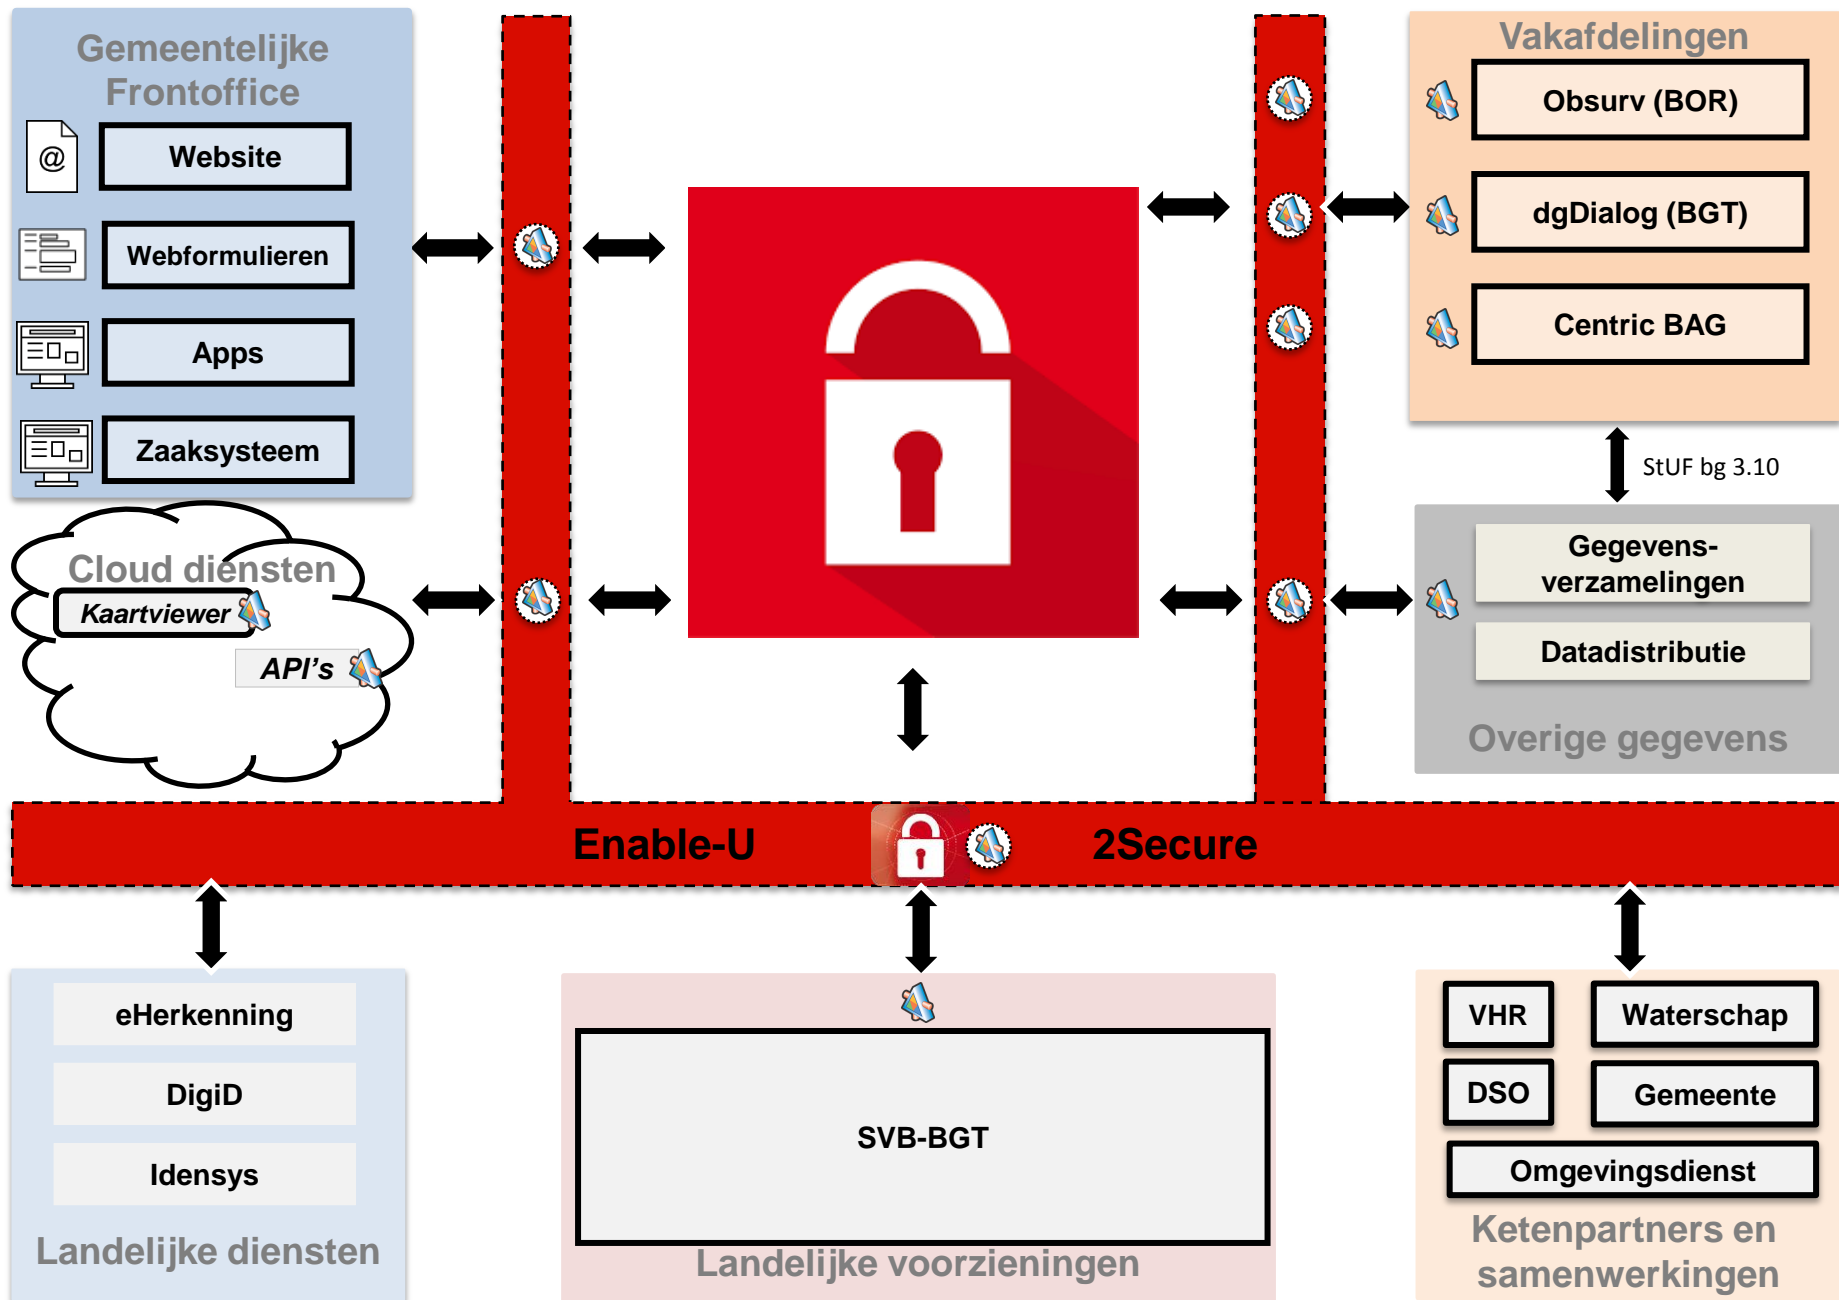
Gemeentelijke Frontoffice

@

Website

Webformulieren

Apps

Zaaksysteem

Vakafdelingen

Obsurv (BOR)

dgDialog (BGT)

Centric BAG

StUF bg 3.10

Cloud diensten

Kaartviewer

API's

Gegevens-verzamelingen

Datadistributie

Overige gegevens

Enable-U

2Secure

eHerkenning

DigiD

Idensys

Landelijke diensten

SVB-BGT

Landelijke voorzieningen

VHR

Waterschap

DSO

Gemeente

Omgevingsdienst

Ketenpartners en samenwerkingen